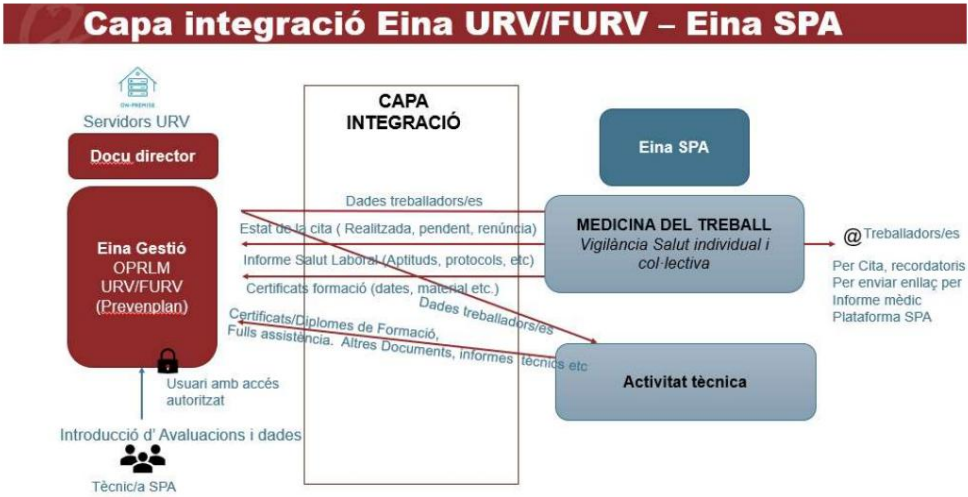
Capa integració Eina URV/FURV – Eina SPA

ON-PREMISE
Servidors URV

Docu director

Eina Gestió
OPRLM
URV/FURV
(Prevenplan)

Usuari amb accés autoritzat

Introducció d' Avaluacions i dades

Tècnic/a SPA

CAPA
INTEGRACIÓ

Dades treballadors/es
Estat de la cita ( Realitzada, pendent, renúncia)
Informe Salut Laboral (Aptituds, protocols, etc)
Certificats formació (dates, material etc.)
Dades treballadors/es
Certificats/Diplomes de Formació,
Fulls assistència. Altres Documents, informes tècnics etc

Eina SPA

MEDICINA DEL TREBALL
Vigilància Salut individual i col·lectiva

@ Treballadors/es

Per Cita, recordatoris
Per enviar enllaç per Informe mèdic
Plataforma SPA

Activitat tècnica